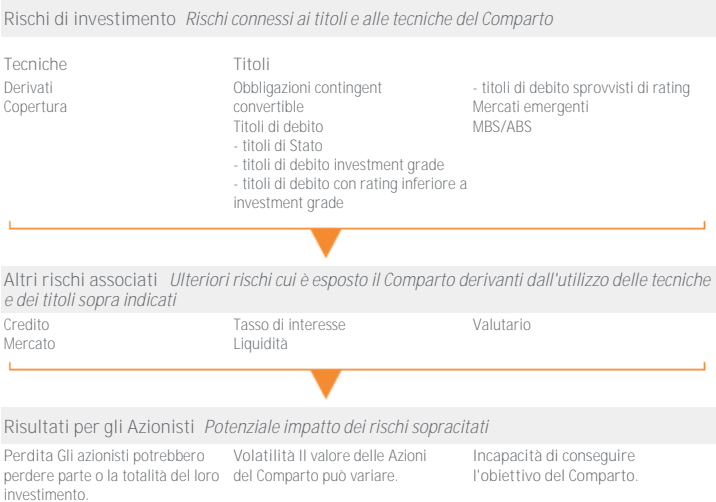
Rischi di investimento *Rischi connessi ai titoli e alle tecniche del Comparto*

Tecniche
Derivati
Copertura

Titoli
Obbligazioni contingent convertible
Titoli di debito
- titoli di Stato
- titoli di debito investment grade
- titoli di debito con rating inferiore a investment grade

- titoli di debito sprovvisti di rating
Mercati emergenti
MBS/ABS

Altri rischi associati *Ulteriori rischi cui è esposto il Comparto derivanti dall'utilizzo delle tecniche e dei titoli sopra indicati*

Credito
Mercato

Tasso di interesse
Liquidità

Valutario

Risultati per gli Azionisti *Potenziale impatto dei rischi sopracitati*

Perdita Gli azionisti potrebbero perdere parte o la totalità del loro investimento.

Volatilità Il valore delle Azioni del Comparto può variare.

Incapacità di conseguire l'obiettivo del Comparto.